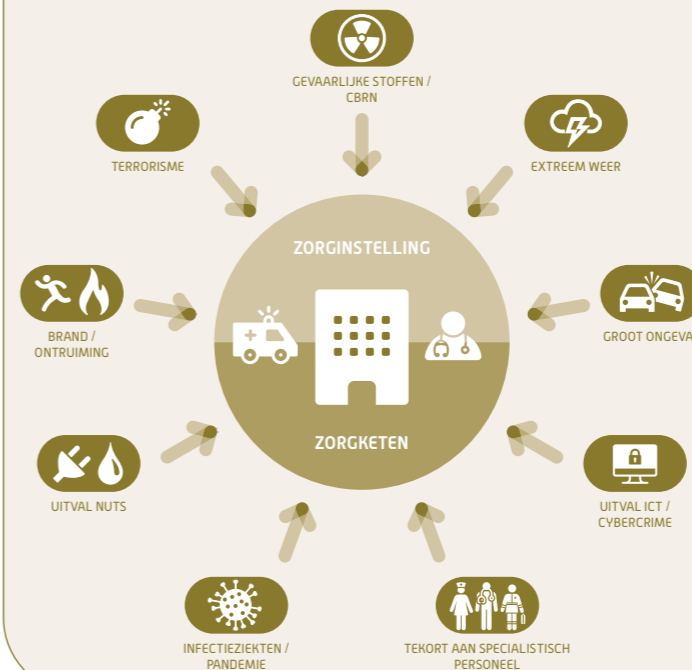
GEVAARLIJKE STOFFEN / CBRN

TERRORISME

EXTREEM WEER

ZORGINSTELLING

BRAND / ONTRUIMING

GROOT ONGEVA

ZORGKETEN

UITVAL NUTS

UITVAL ICT / CYBERCRIME

INFECTIEZIEKTEN / PANDEMIE

TEKORT AAN SPECIALISTISCH PERSONEEL